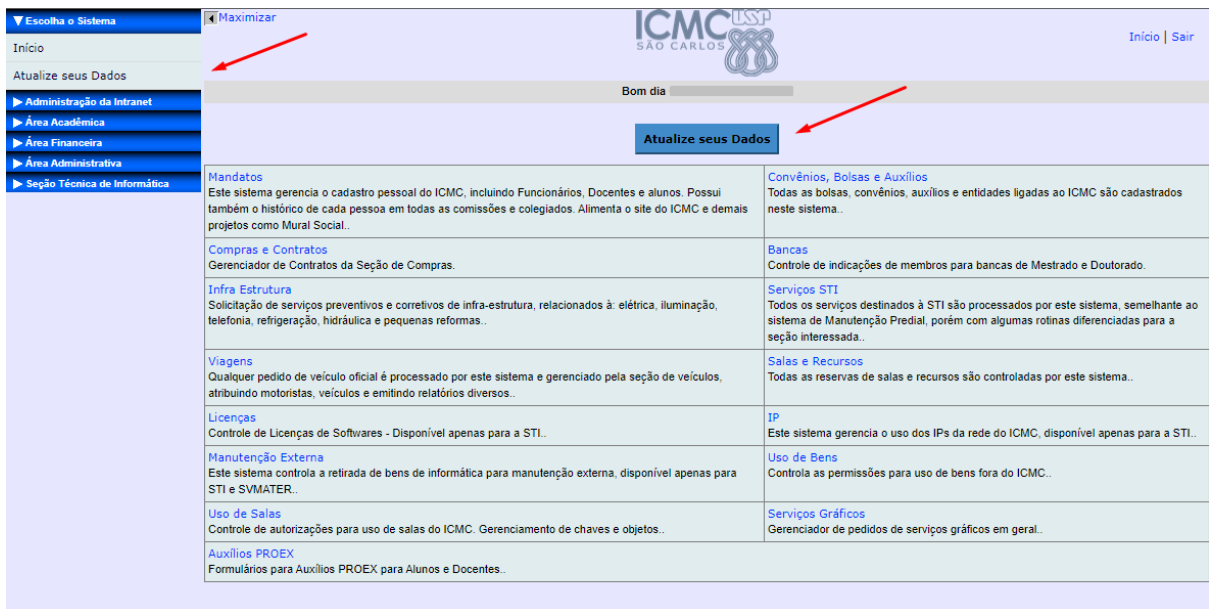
▼ Escolha o Sistema
Início
Atualize seus Dados
▶ Administração da Intranet
▶ Área Acadêmica
▶ Área Financeira
▶ Área Administrativa
▶ Seção Técnica de Informática

◀ Maximizar

ICMC USP
SÃO CARLOS

Início | Sair

Bom dia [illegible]

Atualize seus Dados

| | |
|---|---|
| Mandatos<br>Este sistema gerencia o cadastro pessoal do ICMC, incluindo Funcionários, Docentes e alunos. Possui também o histórico de cada pessoa em todas as comissões e colegiados. Alimenta o site do ICMC e demais projetos como Mural Social.. | Convênios, Bolsas e Auxílios<br>Todas as bolsas, convênios, auxílios e entidades ligadas ao ICMC são cadastrados neste sistema.. |
| Compras e Contratos<br>Gerenciador de Contratos da Seção de Compras. | Bancas<br>Controle de indicações de membros para bancas de Mestrado e Doutorado. |
| Infra Estrutura<br>Solicitação de serviços preventivos e corretivos de infra-estrutura, relacionados à: elétrica, iluminação, telefonia, refrigeração, hidráulica e pequenas reformas.. | Serviços STI<br>Todos os serviços destinados à STI são processados por este sistema, semelhante ao sistema de Manutenção Predial, porém com algumas rotinas diferenciadas para a seção interessada.. |
| Viagens<br>Qualquer pedido de veículo oficial é processado por este sistema e gerenciado pela seção de veículos, atribuindo motoristas, veículos e emitindo relatórios diversos.. | Salas e Recursos<br>Todas as reservas de salas e recursos são controladas por este sistema.. |
| Licenças<br>Controle de Licenças de Softwares - Disponível apenas para a STI.. | IP<br>Este sistema gerencia o uso dos IPs da rede do ICMC, disponível apenas para a STI.. |
| Manutenção Externa<br>Este sistema controla a retirada de bens de informática para manutenção externa, disponível apenas para STI e SVMATER.. | Uso de Bens<br>Controla as permissões para uso de bens fora do ICMC.. |
| Uso de Salas<br>Controle de autorizações para uso de salas do ICMC. Gerenciamento de chaves e objetos.. | Serviços Gráficos<br>Gerenciador de pedidos de serviços gráficos em geral.. |
| Auxílios PROEX<br>Formulários para Auxílios PROEX para Alunos e Docentes.. | |